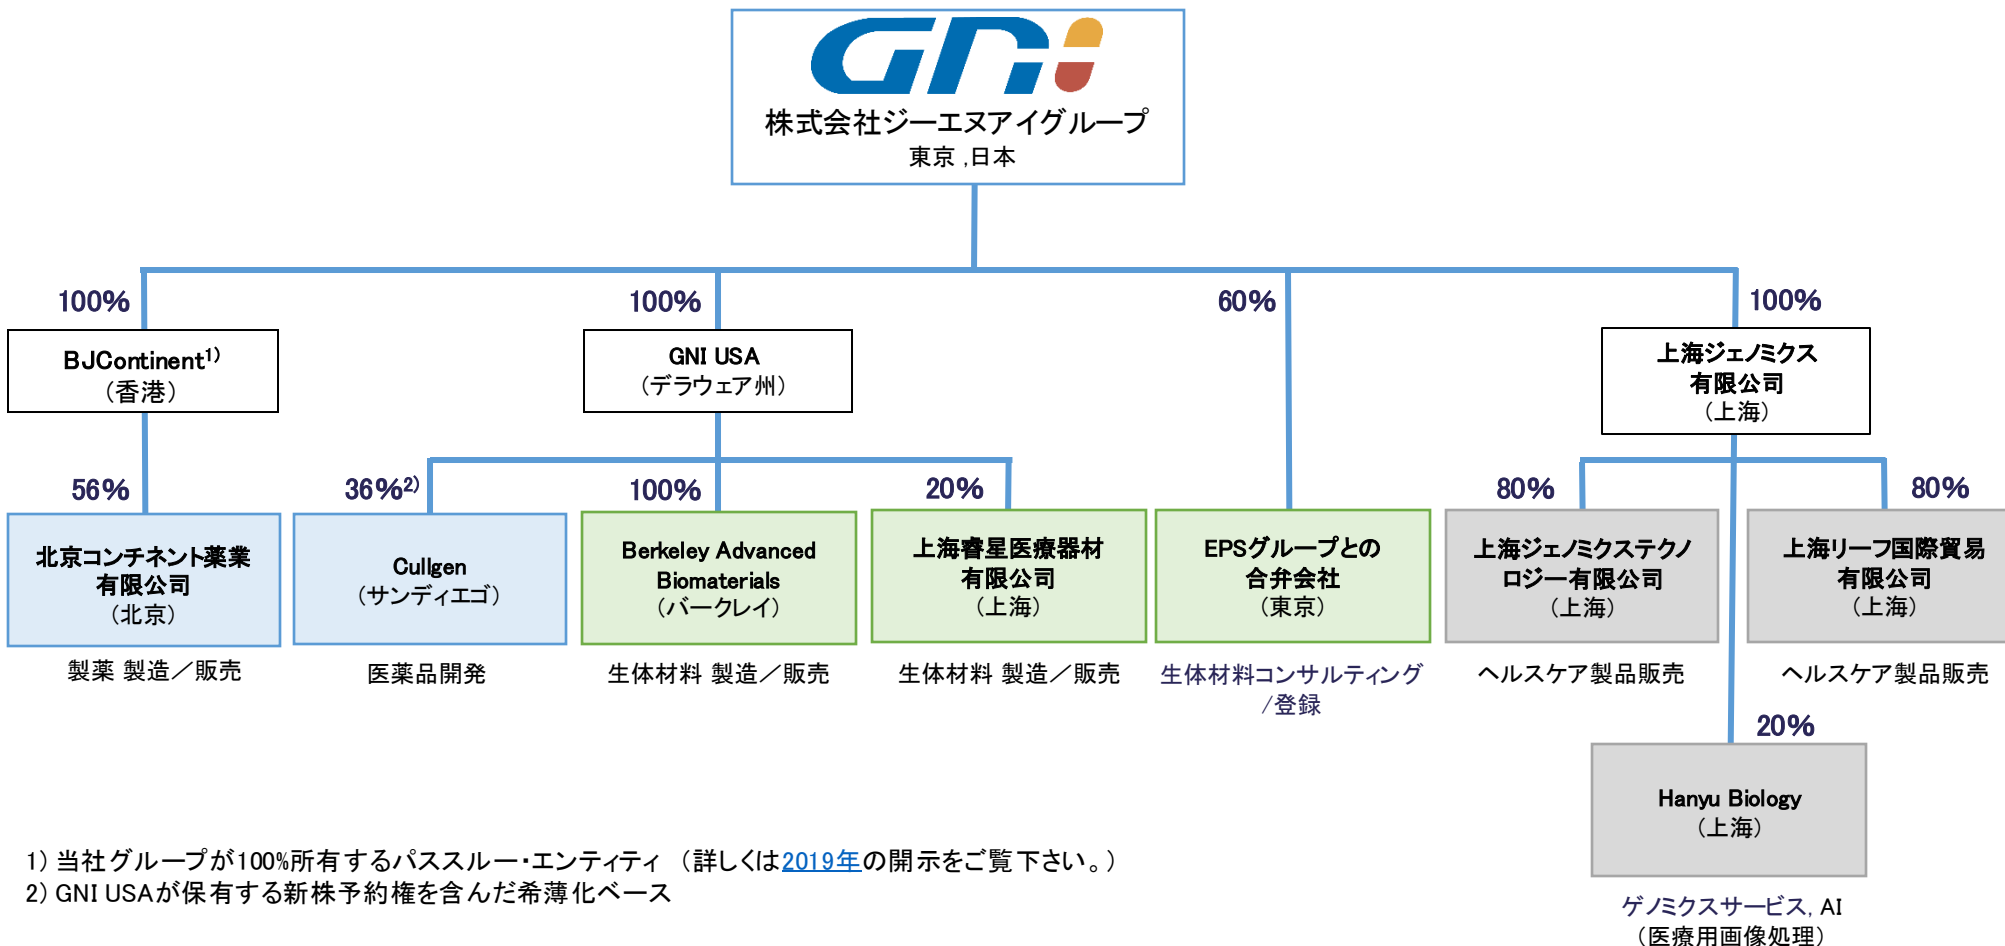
GNI

株式会社ジーエヌアイグループ
東京 ,日本

100%

BJContinent$^{1)}$
（香港）

100%

GNI USA
（デラウェア州）

60%

100%

上海ジェノミクス
有限公司
（上海）

56%

北京コンチネント薬業
有限公司
（北京）

製薬 製造／販売

36%$^{2)}$

Cullgen
（サンディエゴ）

医薬品開発

100%

Berkeley Advanced
Biomaterials
（バークレイ）

生体材料 製造／販売

20%

上海睿星医療器材
有限公司
（上海）

生体材料 製造／販売

EPSグループとの
合弁会社
（東京）

生体材料コンサルティング
／登録

80%

上海ジェノミクステクノ
ロジー有限公司
（上海）

ヘルスケア製品販売

80%

上海リーフ国際貿易
有限公司
（上海）

ヘルスケア製品販売

20%

Hanyu Biology
（上海）

ゲノミクスサービス, AI
（医療用画像処理）

1) 当社グループが100%所有するパススルー・エンティティ （詳しくは2019年の開示をご覧下さい。）
2) GNI USAが保有する新株予約権を含んだ希薄化ベース